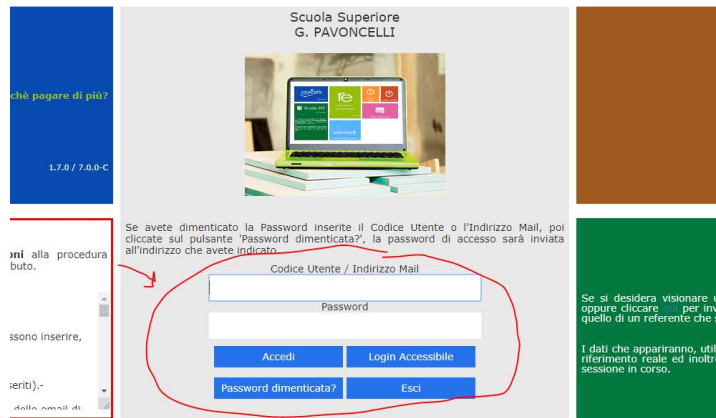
chè pagare di più?

1.7.0 / 7.0.0-C

oni alla procedura
buto.

ssono inserire,

eriti).-

delle email di

Scuola Superiore
G. PAVONCELLI

Se avete dimenticato la Password inserite il Codice Utente o l'Indirizzo Mail, poi cliccate sul pulsante 'Password dimenticata?', la password di accesso sarà inviata all'indirizzo che avete indicato.

Codice Utente / Indirizzo Mail

Password

Accedi

Login Accessibile

Password dimenticata?

Esci

Se si desidera visionare u
oppure cliccare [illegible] per inv
quello di un referente che s

I dati che appariranno, util
riferimento reale ed inoltr
sessione in corso.